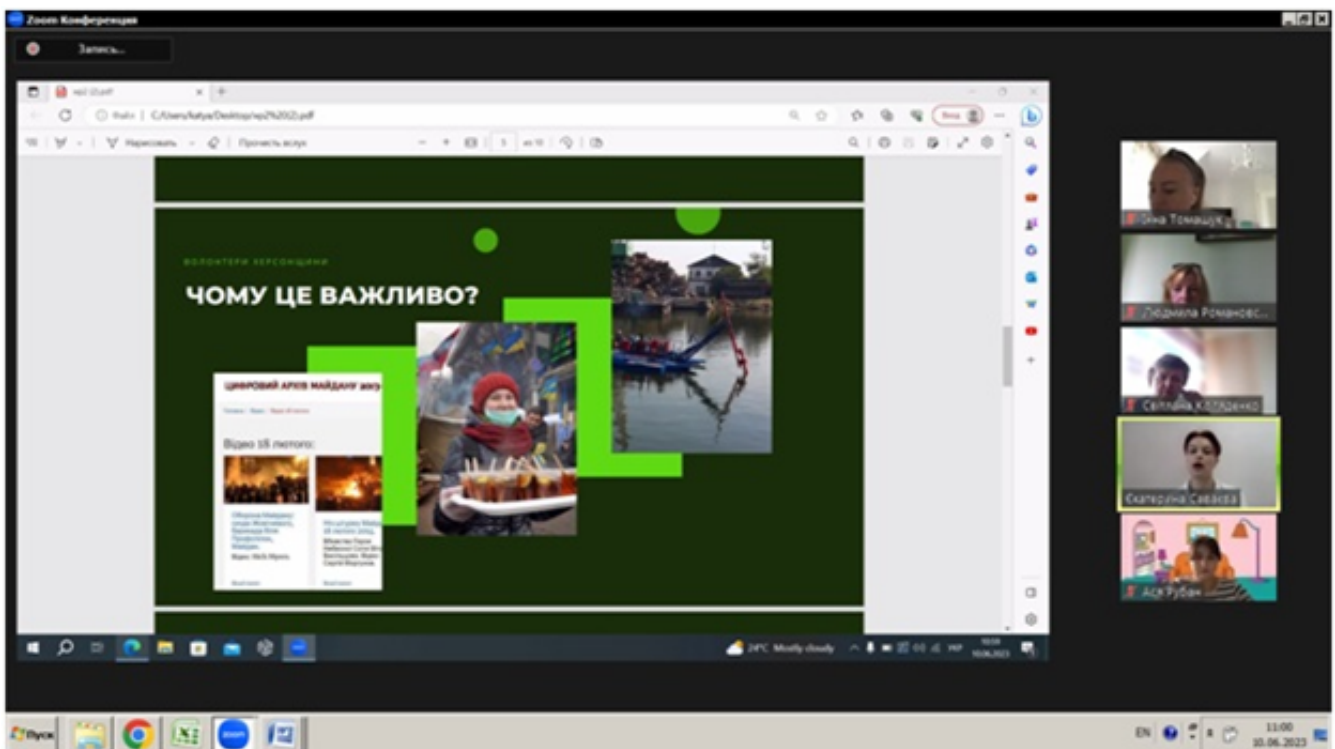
Zoom Конференция

Запись...

Файл | C:/Users/katya/Desktop/wp2%2022.pdf

Нарисовать | Прочесть вслух

ВОЛОНТЕРИ ХЕРСОНЩИНИ

ЧОМУ ЦЕ ВАЖЛИВО?

ЦИФРОВИЙ АРХІВ МАЙДАНУ

Відео 18 лютого:

Зіна Томащук

Людмила Романовс...

Світлана Кл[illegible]енко

Єкатерина Савасва

Ася Рубан

24°C Mostly cloudy

10.06.2023

Пуск

EN

11:00
10.06.2023